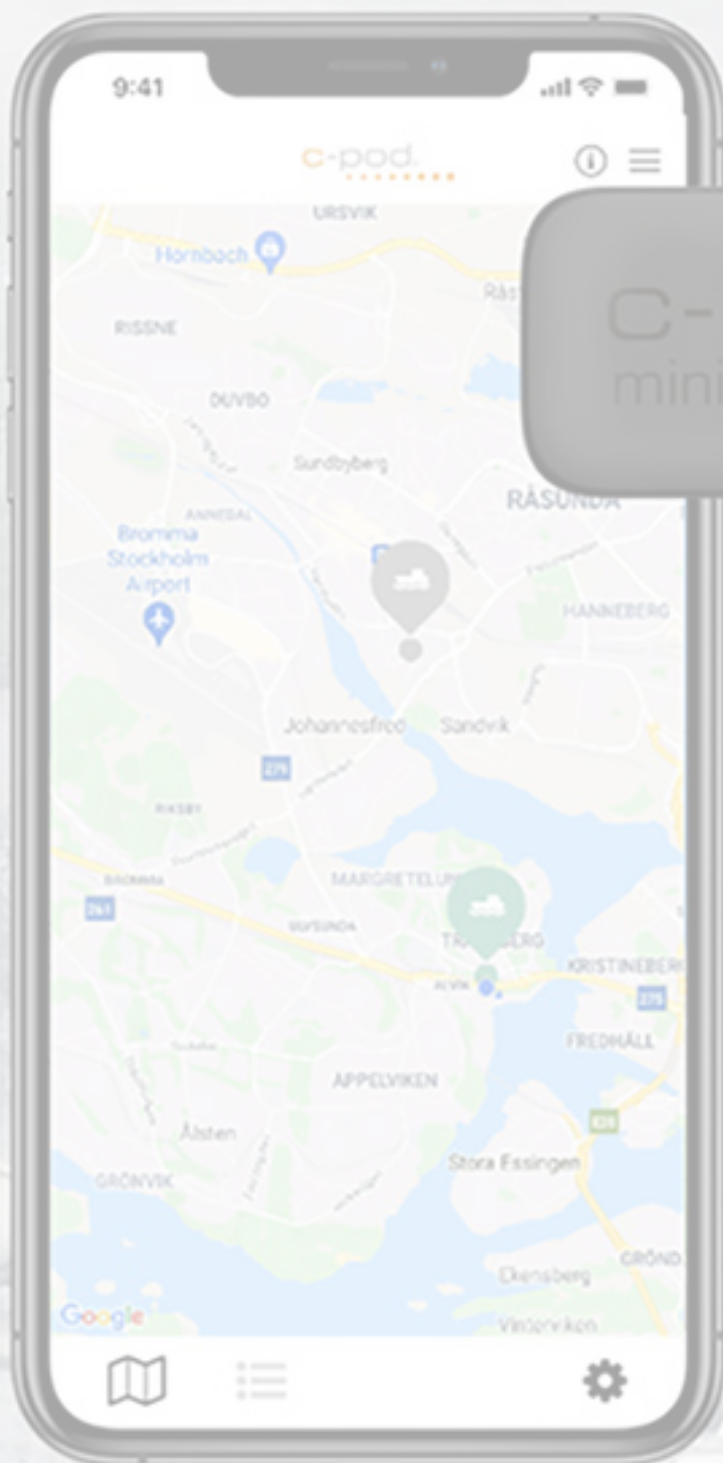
9:41

c-pod.

URSVIK
Hornbach
Råst
RISSNE
DUVBO
Sundbyberg
RÅSUNDA
ANNEDAL
Bromma Stockholm Airport
HANNEBERG
Johannesfred
Sandvik
279
RIKSBY
BROMMA
261
MARGRETELUND
ULVSUNDA
TRANEBERG
ALVIK
KRISTINEBERG
279
FREDHÄLL
APPELVIKEN
Ålsten
GRÖNVIK
Stora Essingen
GRÖND
Ekensberg
Vinterviken
Google

C-
mini